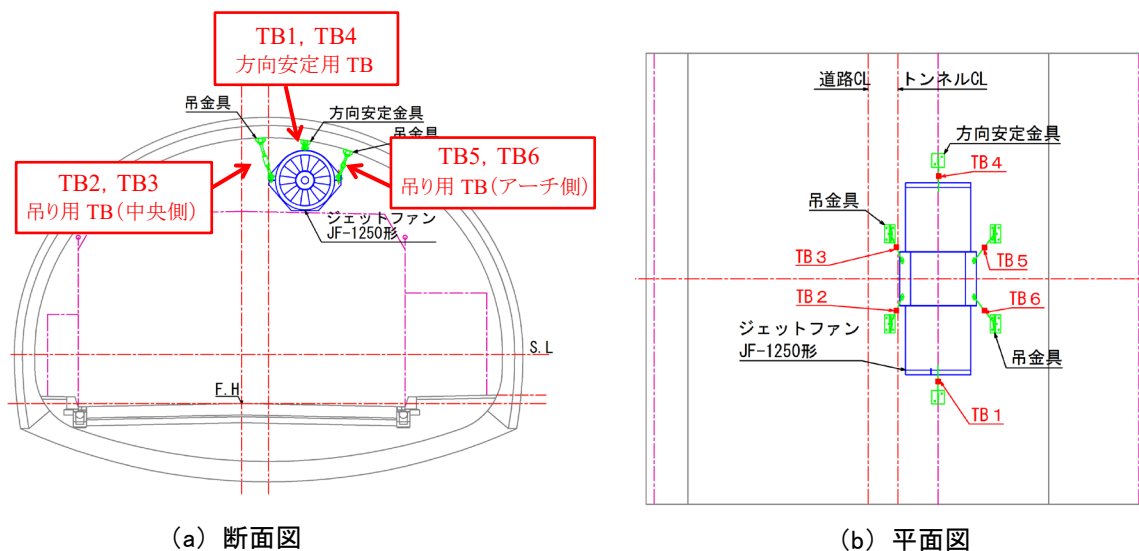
TB1, TB4
方向安定用 TB

吊金具
方向安定金具
吊金具

TB2, TB3
吊り用 TB(中央側)

TB5, TB6
吊り用 TB(アーチ側)

ジェットファン
JF-1250形

S.L
F.H

(a) 断面図

道路CL
トンネルCL
方向安定金具
TB4
吊金具
TB3
TB5
TB2
TB6
ジェットファン
JF-1250形
吊金具
TB1

(b) 平面図